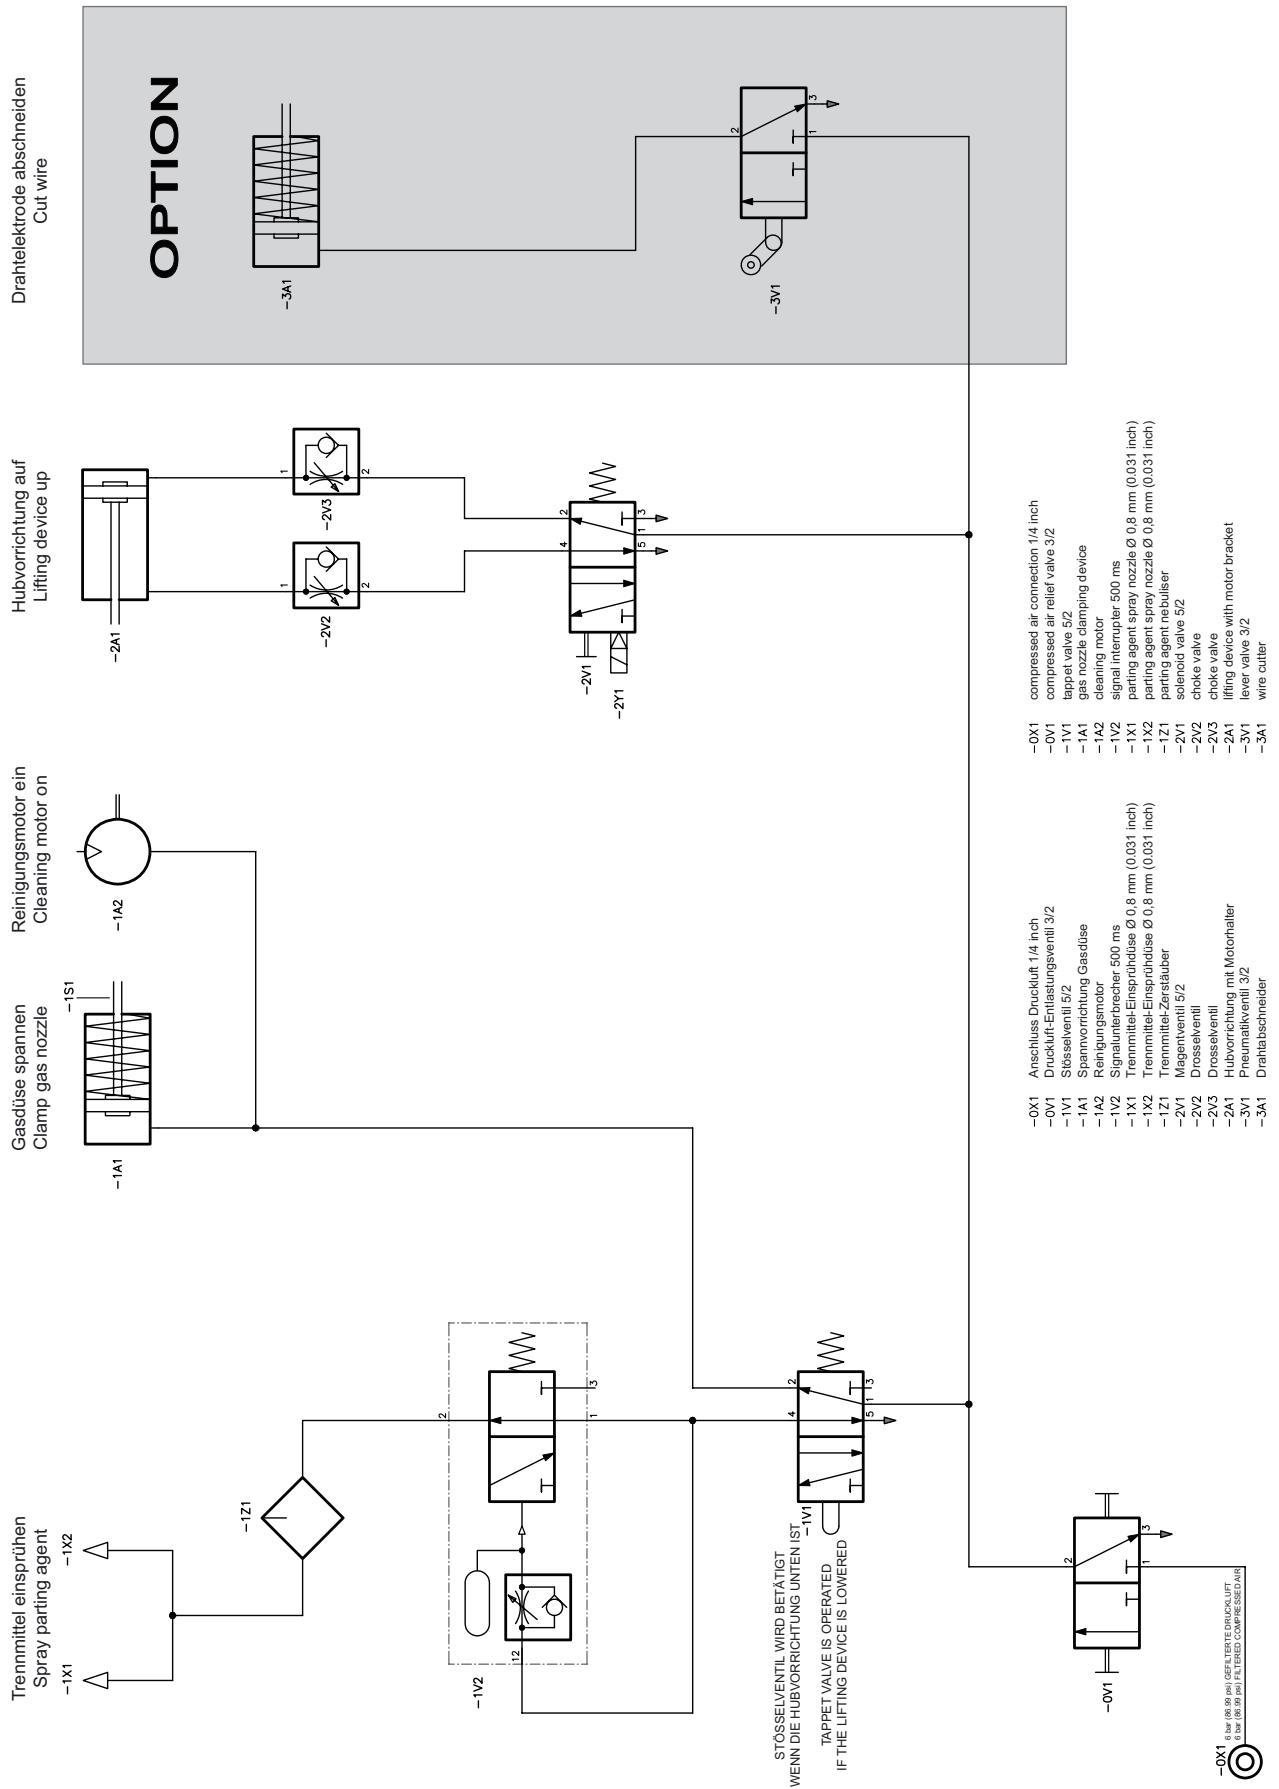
Drahtelektrode abschneiden
Cut wire

OPTION

−3A1

−3V1

Hubvorrichtung auf
Lifting device up

−2A1

−2V2

−2V3

−2V1

−2Y1

Reinigungsmotor ein
Cleaning motor on

−1A2

Gasdüse spannen
Clamp gas nozzle

−1A1

−1S1

Trennmittel einsprühen
Spray parting agent

−1X1

−1X2

−1Z1

−1V2

−1V1

STÖSSELVENTIL WIRD BETÄTIGT
WENN DIE HUBVORRICHTUNG UNTEN IST

TAPPET VALVE IS OPERATED
IF THE LIFTING DEVICE IS LOWERED

−0V1

−0X1 6 bar (86.99 psi) GEFILTERTE DRUCKLUFT
6 bar (86.99 psi) FILTERED COMPRESSED AIR

| | |
|---|---|
| −0X1 | Anschluss Druckluft 1/4 inch |
| −0V1 | Druckluft-Entlastungsventil 3/2 |
| −1V1 | Stösselventil 5/2 |
| −1A1 | Spannvorrichtung Gasdüse |
| −1A2 | Reinigungsmotor |
| −1V2 | Signalunterbrecher 500 ms |
| −1X1 | Trennmittel-Einsprühdüse Ø 0,8 mm (0.031 inch) |
| −1X2 | Trennmittel-Einsprühdüse Ø 0,8 mm (0.031 inch) |
| −1Z1 | Trennmittel-Zerstäuber |
| −2V1 | Magentventil 5/2 |
| −2V2 | Drosselventil |
| −2V3 | Drosselventil |
| −2A1 | Hubvorrichtung mit Motorhalter |
| −3V1 | Pneumatikventil 3/2 |
| −3A1 | Drahtabschneider |

| | |
|---|---|
| −0X1 | compressed air connection 1/4 inch |
| −0V1 | compressed air relief valve 3/2 |
| −1V1 | tappet valve 5/2 |
| −1A1 | gas nozzle clamping device |
| −1A2 | cleaning motor |
| −1V2 | signal interrupter 500 ms |
| −1X1 | parting agent spray nozzle Ø 0,8 mm (0.031 inch) |
| −1X2 | parting agent spray nozzle Ø 0,8 mm (0.031 inch) |
| −1Z1 | parting agent nebuliser |
| −2V1 | solenoid valve 5/2 |
| −2V2 | choke valve |
| −2V3 | choke valve |
| −2A1 | lifting device with motor bracket |
| −3V1 | lever valve 3/2 |
| −3A1 | wire cutter |